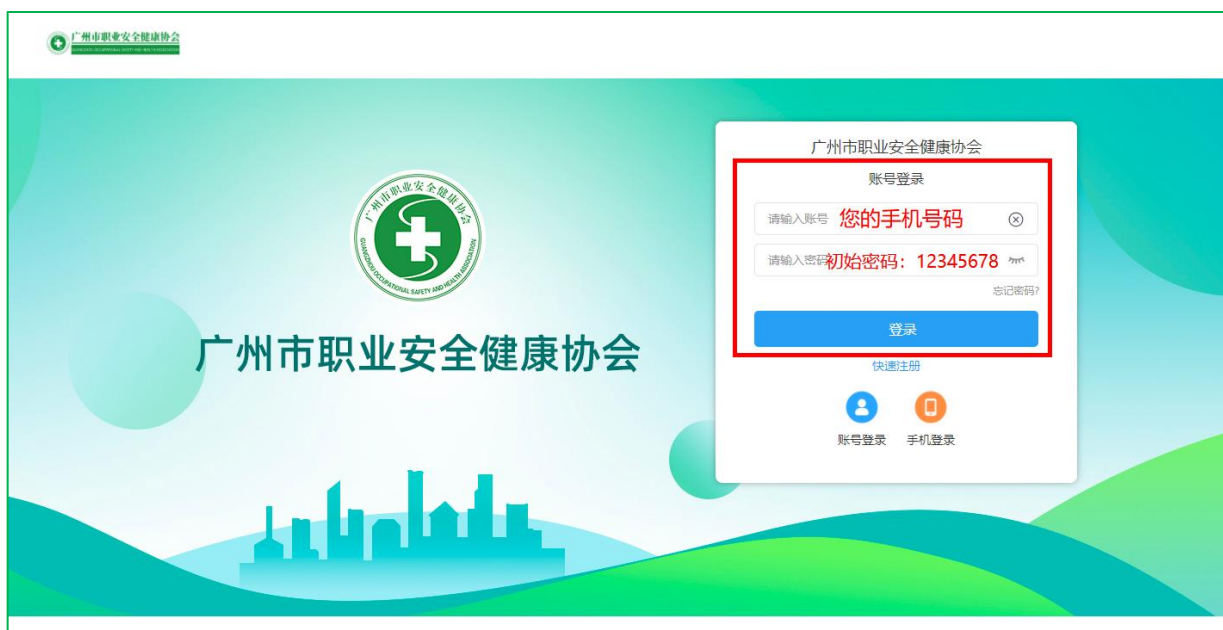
广州市职业安全健康协会
GUANGZHOU OCCUPATIONAL SAFETY AND HEALTH ASSOCIATION

广州市职业安全健康协会
GUANGZHOU OCCUPATIONAL SAFETY AND HEALTH ASSOCIATION

广州市职业安全健康协会

广州市职业安全健康协会

账号登录

请输入账号 您的手机号码

请输入密码 初始密码：12345678

忘记密码?

登录

快速注册

账号登录 手机登录